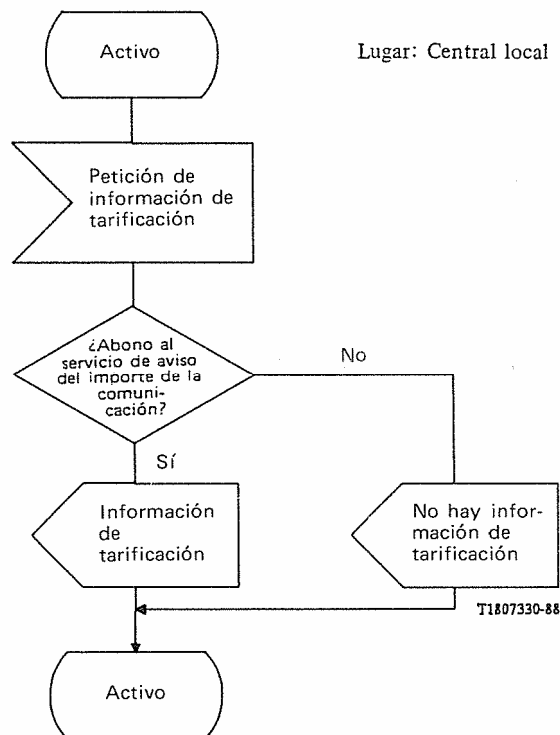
Activo

Lugar: Central local

Petición de información de tarificación

¿Abono al servicio de aviso del importe de la comunicación?

No

Sí

Información de tarificación

No hay información de tarificación

T1807330-88

Activo